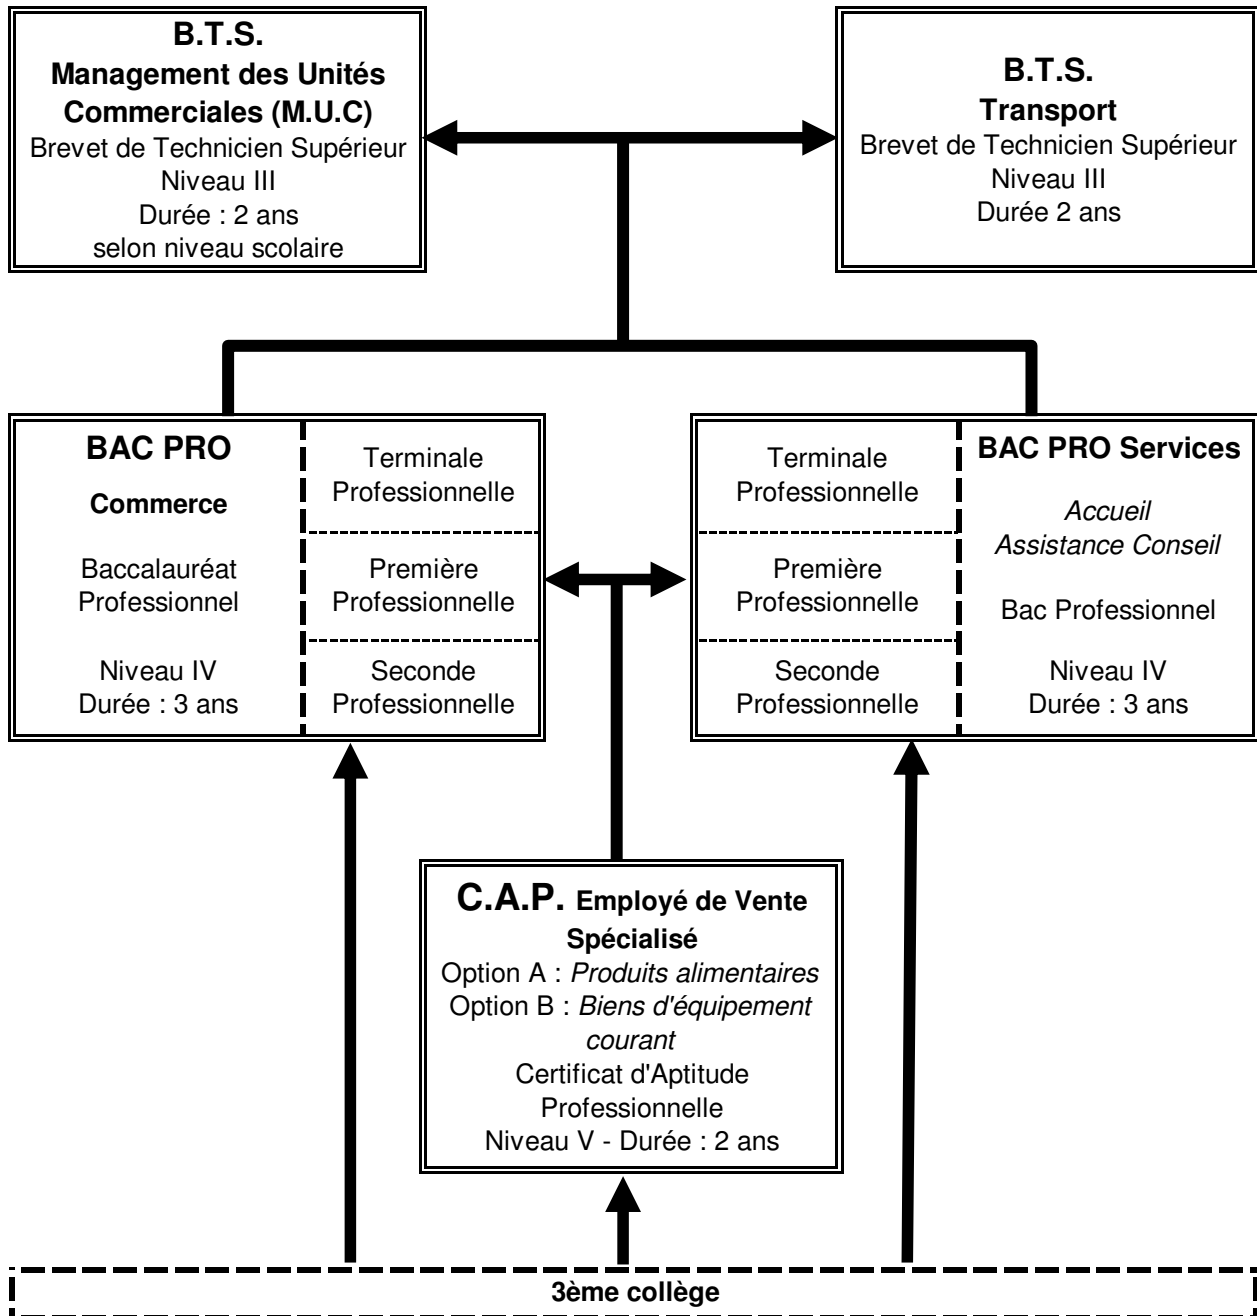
B.T.S.
Management des Unités Commerciales (M.U.C)
Brevet de Technicien Supérieur
Niveau III
Durée : 2 ans
selon niveau scolaire

B.T.S.
Transport
Brevet de Technicien Supérieur
Niveau III
Durée 2 ans

BAC PRO
Commerce
Baccalauréat Professionnel
Niveau IV
Durée : 3 ans

Terminale Professionnelle
Première Professionnelle
Seconde Professionnelle

Terminale Professionnelle
Première Professionnelle
Seconde Professionnelle

BAC PRO Services
*Accueil Assistance Conseil*
Bac Professionnel
Niveau IV
Durée : 3 ans

C.A.P. Employé de Vente Spécialisé
Option A : *Produits alimentaires*
Option B : *Biens d'équipement courant*
Certificat d'Aptitude Professionnelle
Niveau V - Durée : 2 ans

3ème collège